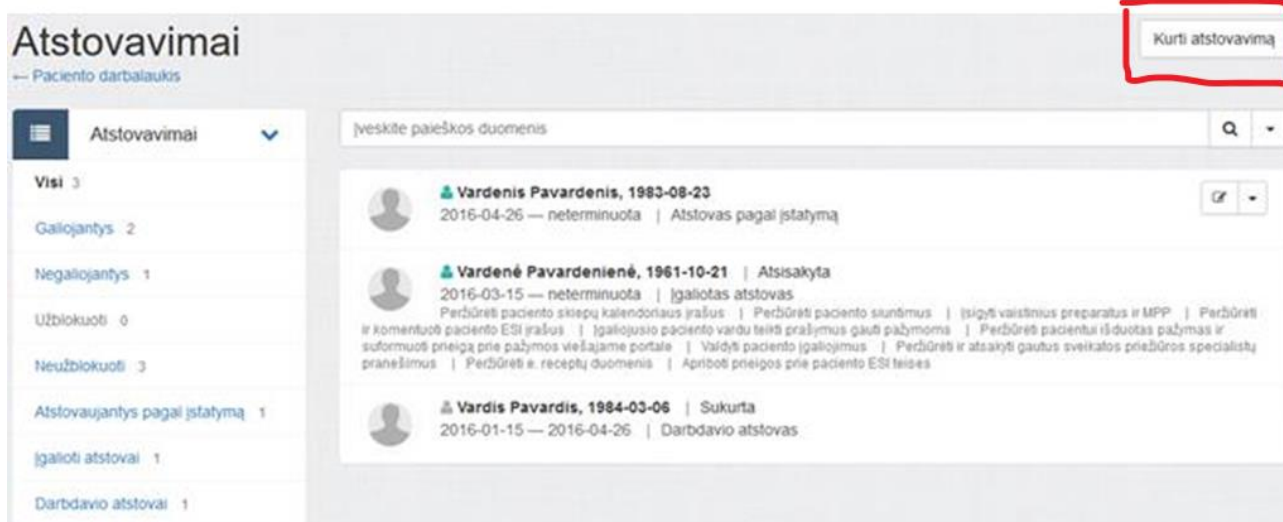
Atstovavimai
← Paciento darbalaukis

Kurti atstovavimą

Atstovavimai

Visi 3

Galiojantys 2

Negaliojantys 1

Užblokuoti 0

Neužblokuoti 3

Atstovaujantys pagal įstatymą 1

Įgalioti atstovai 1

Darbdavio atstovai 1

Įveskite paieškos duomenis

Vardenis Pavardenis, 1983-08-23
2016-04-26 — neterminuota | Atstovas pagal įstatymą

Vardenė Pavardenienė, 1961-10-21 | Atsisakyta
2016-03-15 — neterminuota | Įgaliotas atstovas
Peržiūrėti paciento skiepų kalendoriaus įrašus | Peržiūrėti paciento siuntimus | Įsigyti vaistinius preparatus ir MPP | Peržiūrėti ir komentuoti paciento ESI įrašus | Įgaliojusio paciento vardu teikti prašymus gauti pažymoms | Peržiūrėti pacientui išduotas pažymas ir suformuoti prieigą prie pažymos viešajame portale | Valdyti paciento įgaliojimus | Peržiūrėti ir atsakyti gautus sveikatos priežiūros specialistų pranešimus | Peržiūrėti e. receptų duomenis | Apriboti prieigos prie paciento ESI teises

Vardis Pavardis, 1984-03-06 | Sukurta
2016-01-15 — 2016-04-26 | Darbdavio atstovas